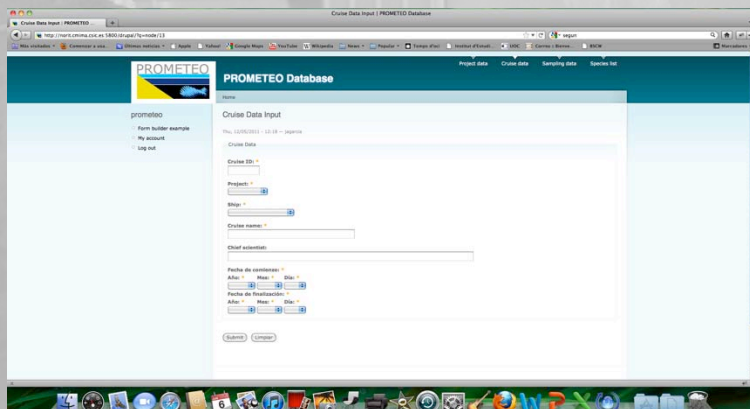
Cruise Data Input | PROMETEO Database

Cruise Data Input | PROMETEO

http://norit.cmima.csic.es:5800/drupal/?q=node/13

segun

Más visitados | Comenzar a usa... | Últimas noticias | Apple | Yahoo! | Google Maps | YouTube | Wikipedia | News | Popular | Temps d'oci | Institut d'Estudi... | SIOC | Correo :: Bienve... | RNCM | Marcadores

PROMETEO

PROMETEO Database

Project data | Cruise data | Sampling data | Species list

Home

prometeo

Form builder example
My account
Log out

Cruise Data Input

Thu, 11/08/2011 - 12:18 — jagarcia

Cruise Data

Cruise ID: *

Project: *

Ship: *

Cruise name: *

Chief scientist:

Fecha de comienzo: *
Año: * Mes: * Día: *

Fecha de finalización: *
Año: * Mes: * Día: *

Submit | Limpiar

6